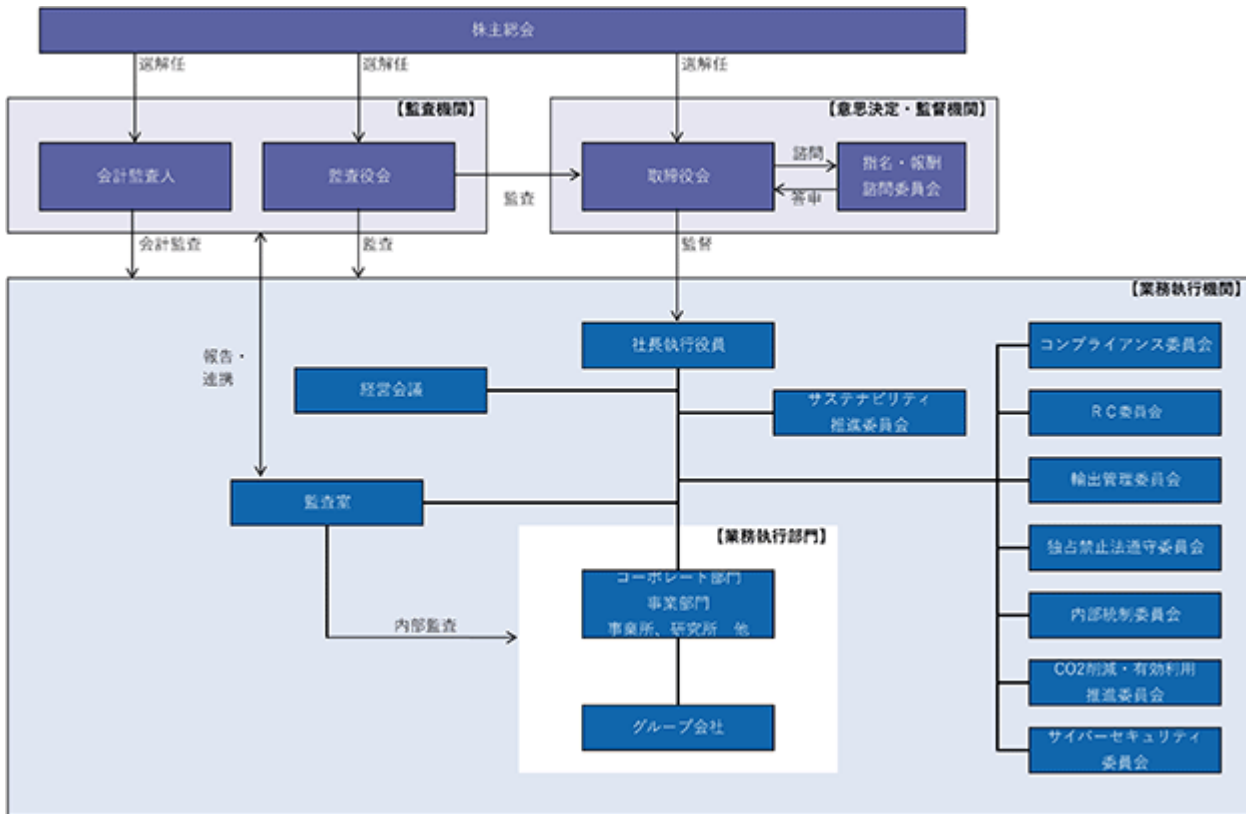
株主総会

選解任

選解任

選解任

【監査機関】

会計監査人

監査役会

監査

【意思決定・監督機関】

取締役会

諮問

答申

指名・報酬
諮問委員会

会計監査

監査

監督

【業務執行機関】

報告・
連携

社長執行役員

経営会議

サステナビリティ
推進委員会

監査室

【業務執行部門】

コーポレート部門
事業部門
事業所、研究所 他

内部監査

グループ会社

コンプライアンス委員会

ＲＣ委員会

輸出管理委員会

独占禁止法遵守委員会

内部統制委員会

CO2削減・有効利用
推進委員会

サイバーセキュリティ
委員会